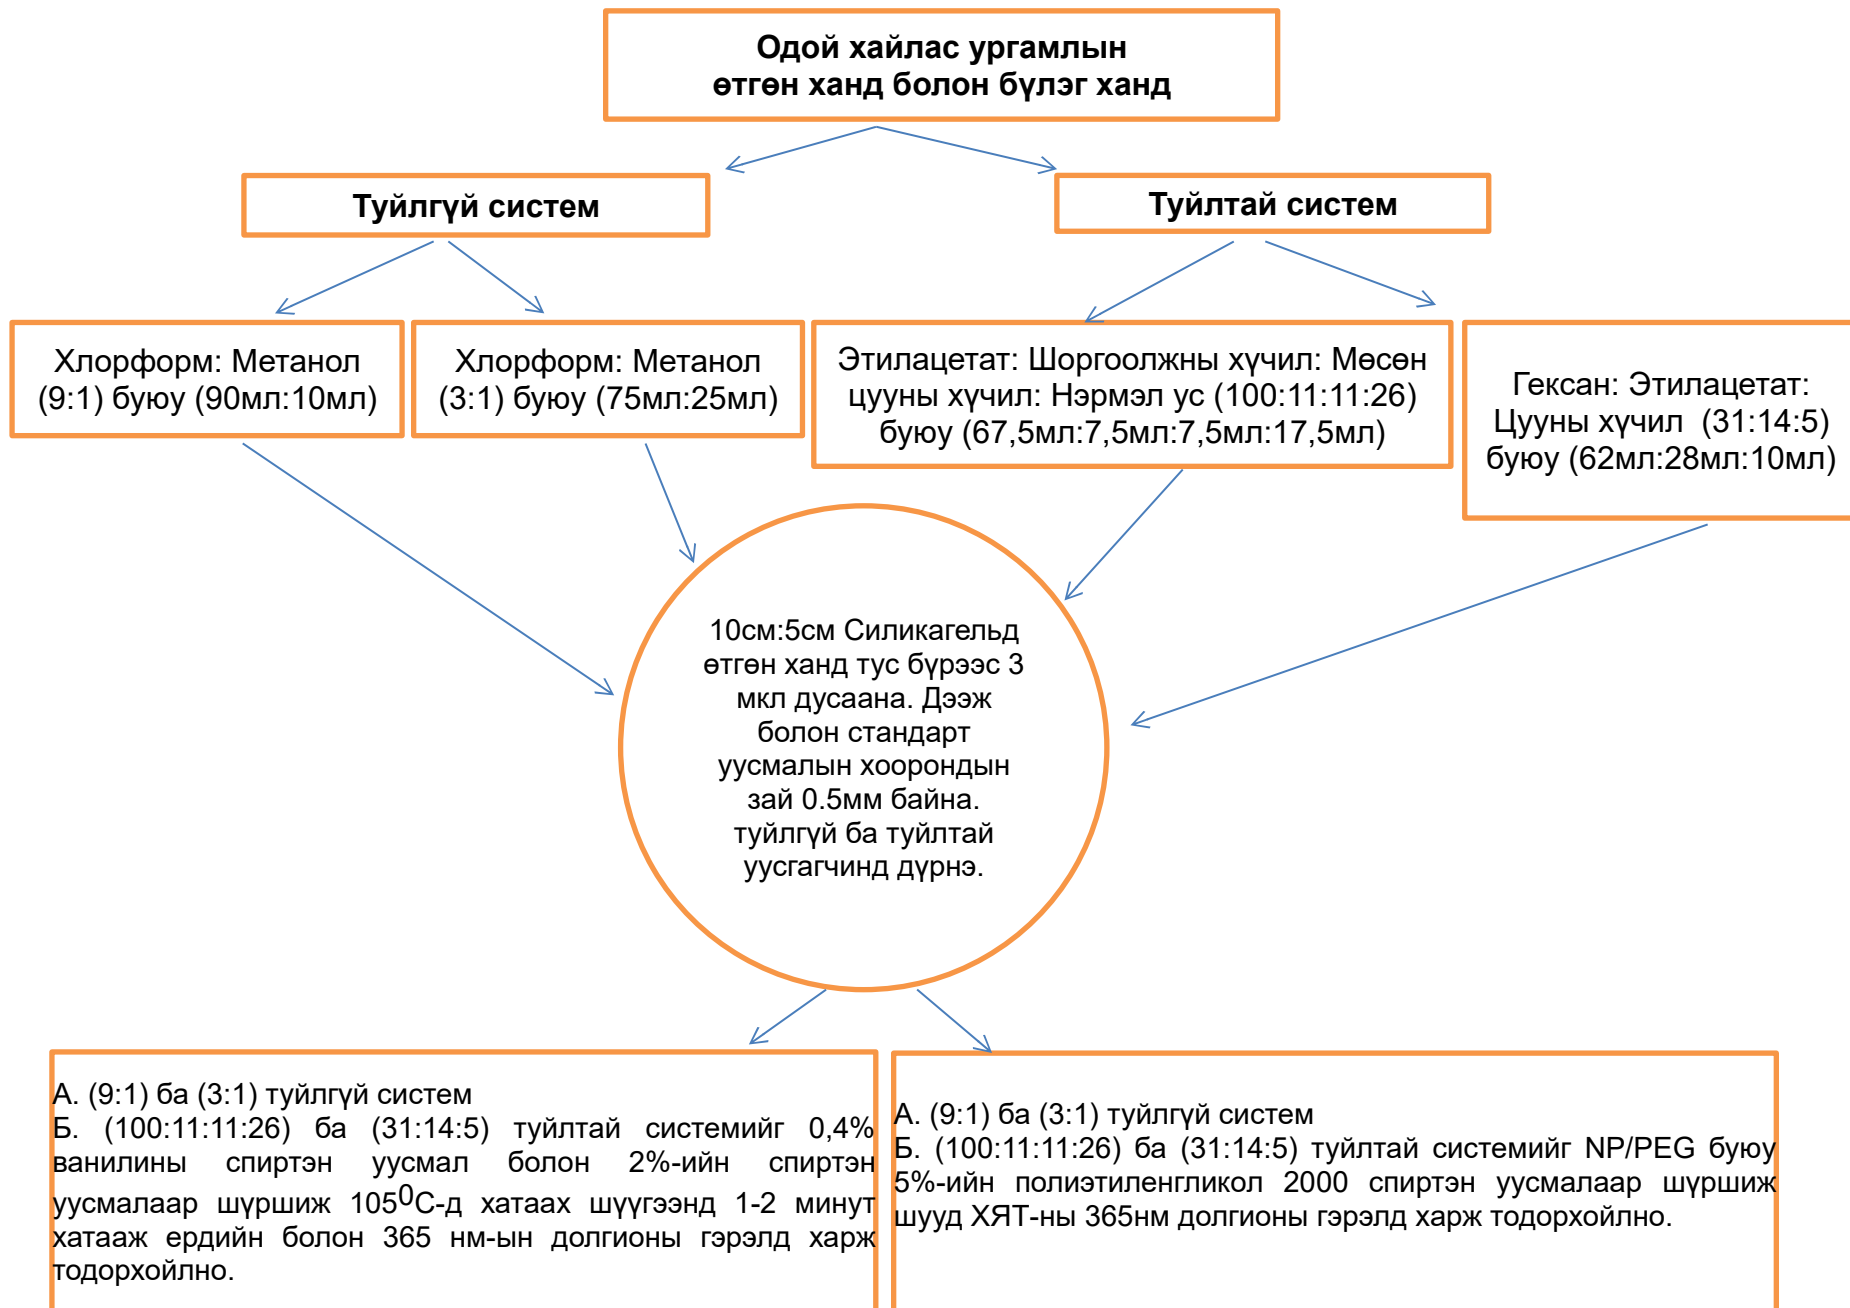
Одой хайлас ургамлын
өтгөн ханд болон бүлэг ханд

Туйлгүй систем

Туйлтай систем

Хлорформ: Метанол (9:1) буюу (90мл:10мл)

Хлорформ: Метанол (3:1) буюу (75мл:25мл)

Этилацетат: Шоргоолжны хүчил: Мөсөн цууны хүчил: Нэрмэл ус (100:11:11:26) буюу (67,5мл:7,5мл:7,5мл:17,5мл)

Гексан: Этилацетат: Цууны хүчил (31:14:5) буюу (62мл:28мл:10мл)

10см:5см Силикагельд өтгөн ханд тус бүрээс 3 мкл дусаана. Дээж болон стандарт уусмалын хоорондын зай 0.5мм байна. туйлгүй ба туйлтай уусгагчинд дүрнэ.

А. (9:1) ба (3:1) туйлгүй систем
Б. (100:11:11:26) ба (31:14:5) туйлтай системийг 0,4% ванилины спиртэн уусмал болон 2%-ийн спиртэн уусмалаар шүршиж $105^0$С-д хатаах шүүгээнд 1-2 минут хатааж ердийн болон 365 нм-ын долгионы гэрэлд харж тодорхойлно.

А. (9:1) ба (3:1) туйлгүй систем
Б. (100:11:11:26) ба (31:14:5) туйлтай системийг NP/PEG буюу 5%-ийн полиэтиленгликол 2000 спиртэн уусмалаар шүршиж шууд ХЯТ-ны 365нм долгионы гэрэлд харж тодорхойлно.